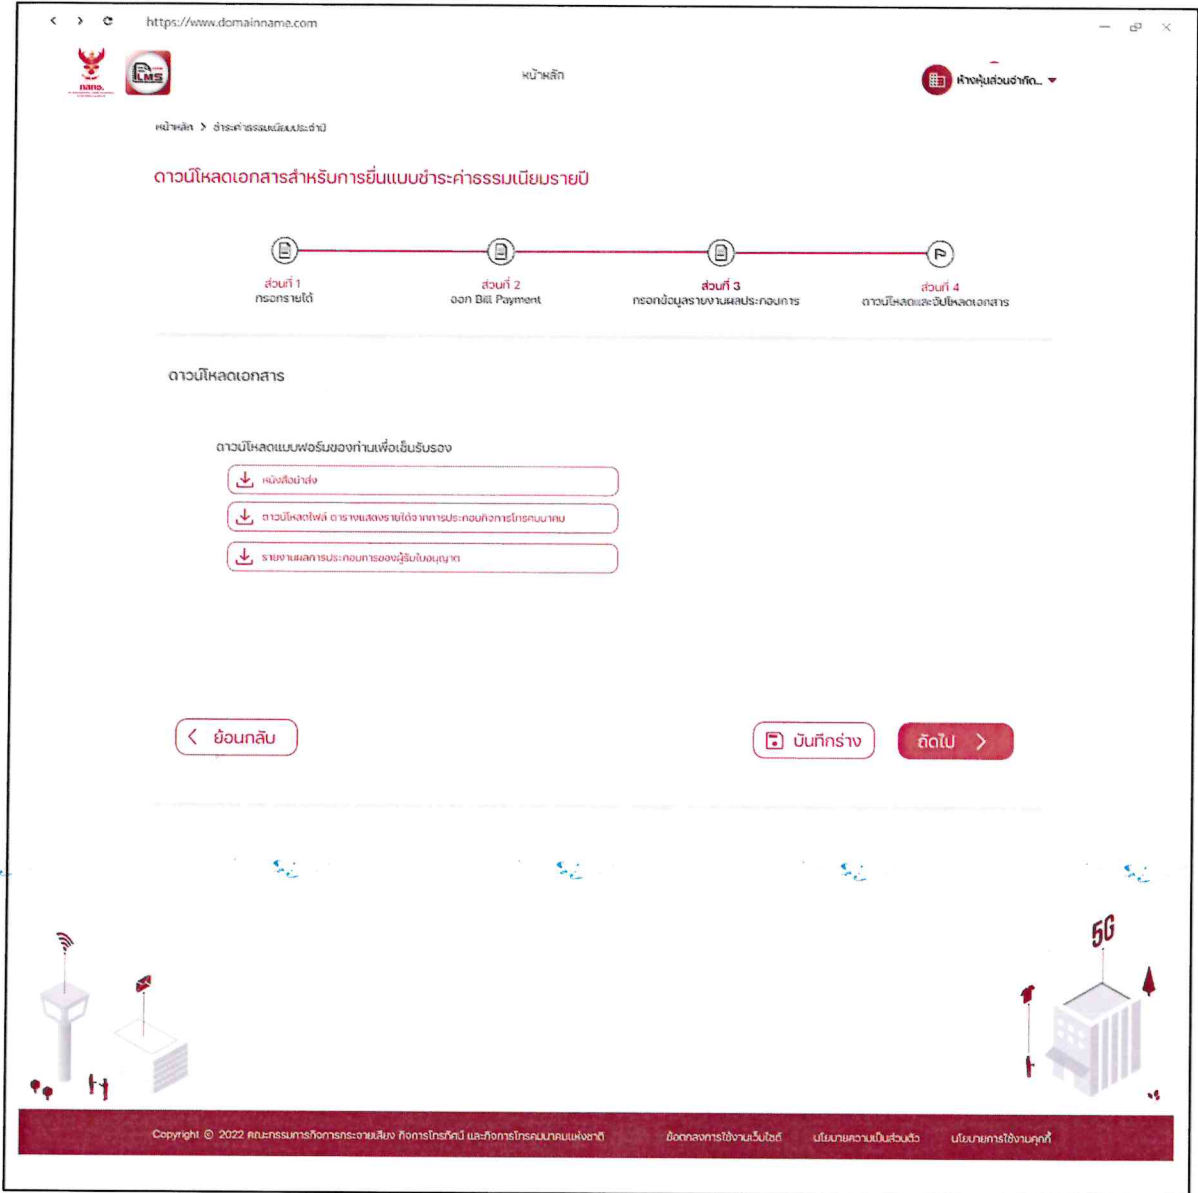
https://www.domainname.com

กสทช.

LMS

หน้าหลัก

ห้างหุ้นส่วนจำกัด...

หน้าหลัก > ชำระค่าธรรมเนียมประจำปี

ดาวน์โหลดเอกสารสำหรับการยื่นแบบชำระค่าธรรมเนียมรายปี

ส่วนที่ 1
กรอกรายได้

ส่วนที่ 2
ออก Bill Payment

ส่วนที่ 3
กรอกข้อมูลรายงานผลประกอบการ

ส่วนที่ 4
ดาวน์โหลดและอัปโหลดเอกสาร

ดาวน์โหลดเอกสาร

ดาวน์โหลดแบบฟอร์มของท่านเพื่อเซ็นรับรอง

หนังสือนำส่ง

ดาวน์โหลดไฟล์ ตารางแสดงรายได้จากการประกอบกิจการโทรคมนาคม

รายงานผลการประกอบการของผู้รับใบอนุญาต

ย้อนกลับ

บันทึกร่าง

ถัดไป

5G

Copyright © 2022 คณะกรรมการกิจการกระจายเสียง กิจการโทรทัศน์ และกิจการโทรคมนาคมแห่งชาติ

ข้อตกลงการใช้งานเว็บไซต์

นโยบายความเป็นส่วนตัว

นโยบายการใช้งานคุกกี้